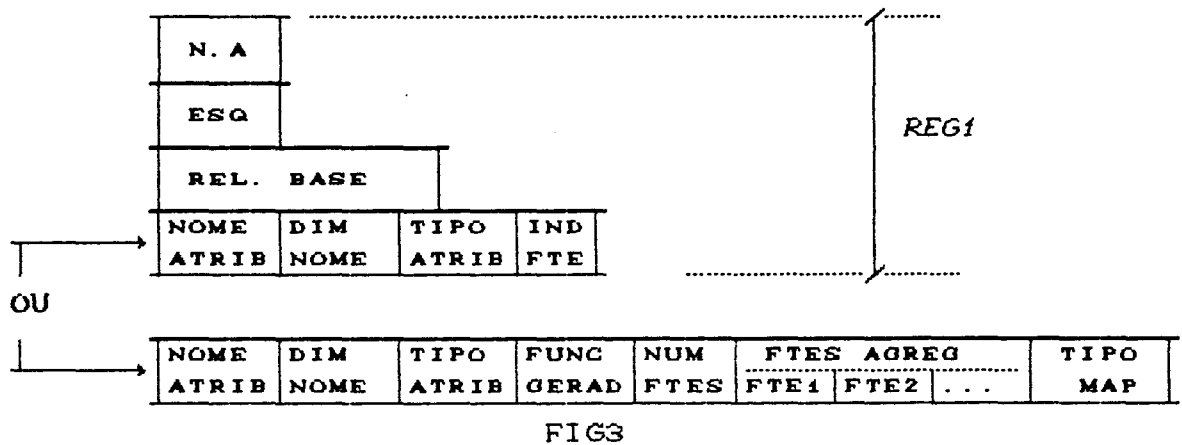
N. A

ESQ

REL. BASE

| NOME ATRIB | DIM NOME | TIPO ATRIB | IND FTE |
|---|---|---|---|

REG1

OU

| NOME ATRIB | DIM NOME | TIPO ATRIB | FUNC GERAD | NUM FTES | FTES AGREG FTE1 | FTE2 | ... | TIPO MAP |
|---|---|---|---|---|---|---|---|---|

FIG3